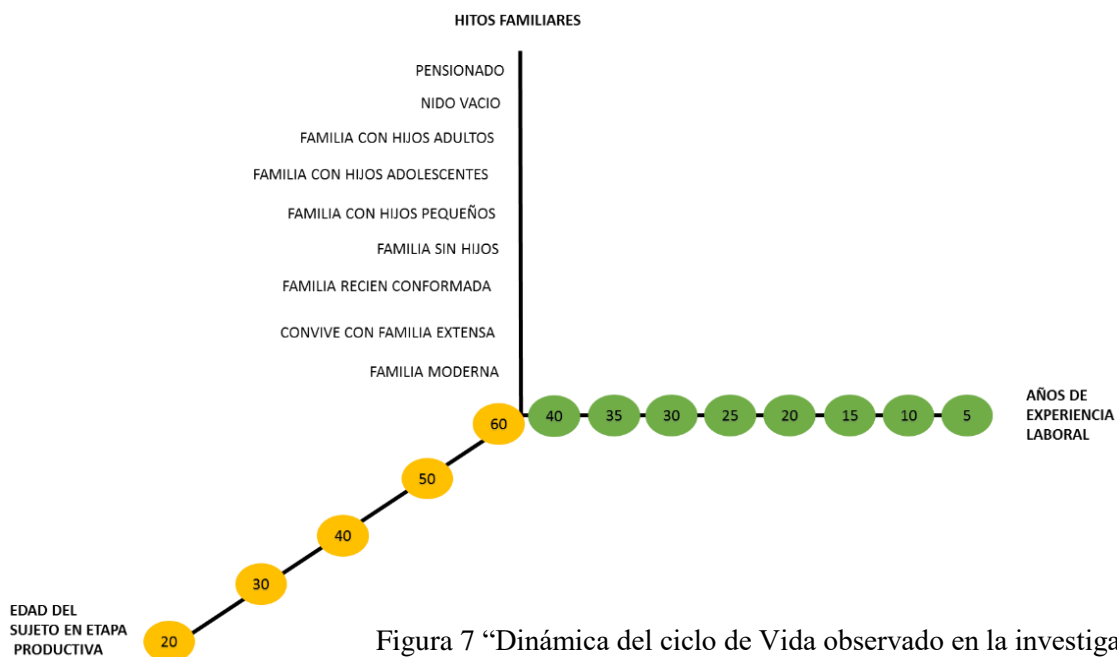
HITOS FAMILIARES

PENSIONADO
NIDO VACIO
FAMILIA CON HIJOS ADULTOS
FAMILIA CON HIJOS ADOLESCENTES
FAMILIA CON HIJOS PEQUEÑOS
FAMILIA SIN HIJOS
FAMILIA RECIEN CONFORMADA
CONVIVE CON FAMILIA EXTENSA
FAMILIA MODERNA

60
40
35
30
25
20
15
10
5

AÑOS DE EXPERIENCIA LABORAL

50
40
30
20

EDAD DEL SUJETO EN ETAPA PRODUCTIVA

Figura 7 "Dinámica del ciclo de Vida observado en la investiga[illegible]